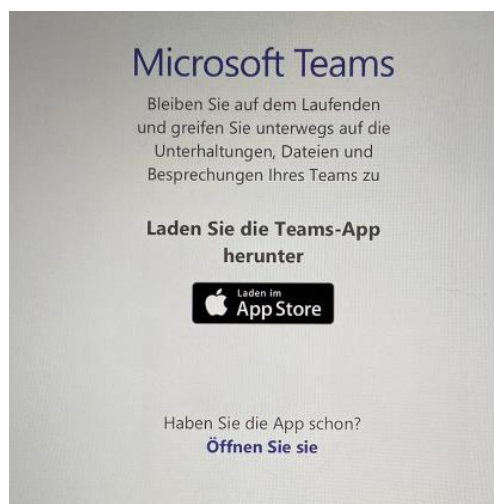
Microsoft Teams

Bleiben Sie auf dem Laufenden und greifen Sie unterwegs auf die Unterhaltungen, Dateien und Besprechungen Ihres Teams zu

Laden Sie die Teams-App herunter

Laden im
App Store

Haben Sie die App schon?
Öffnen Sie sie